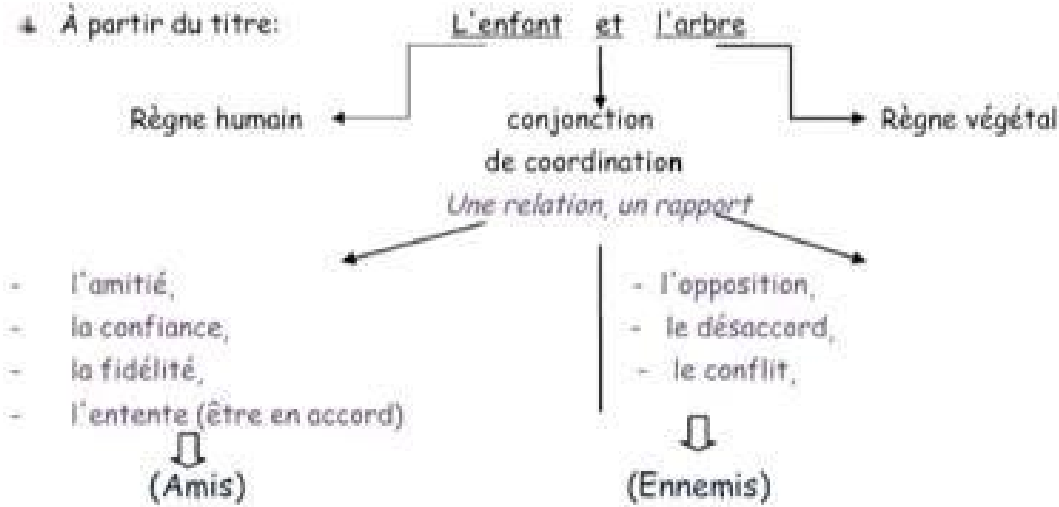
À partir du titre: L'enfant et l'arbre

Règne humain

conjonction de coordination

Règne végétal

*Une relation, un rapport*

- l'amitié,
- la confiance,
- la fidélité,
- l'entente (être en accord)

(Amis)

- l'opposition,
- le désaccord,
- le conflit,

(Ennemis)